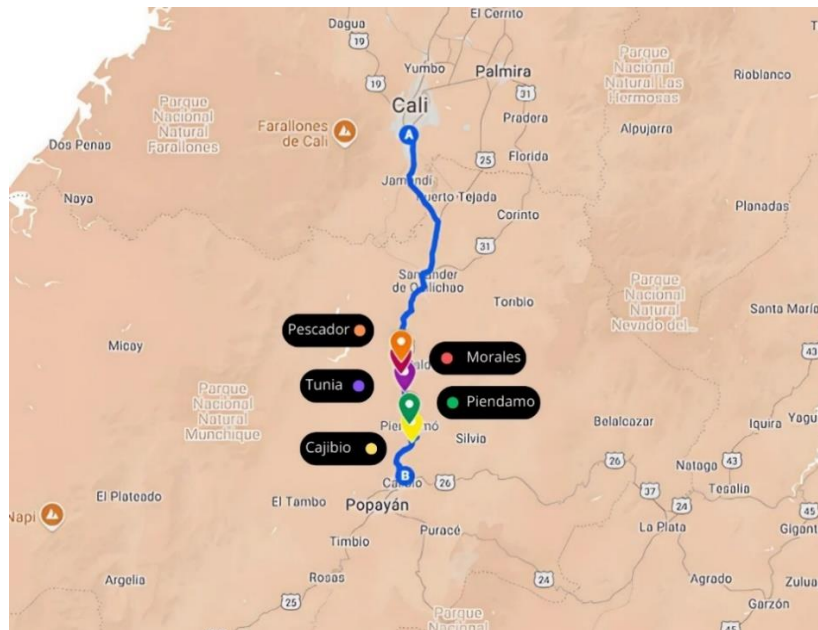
El Cerrito
Dagua
19
Yumbo
Palmira
Parque Nacional Natural Las Hermosas
Rioblanco
19
Cali
31
Parque Nacional Natural Farallones
Farallones de Cali
Pradera
Alpujarra
A
Dos Penas
25
Florida
Jamundí
Puerto Tejada
Naya
Corinto
Planadas
31
Santander de Quilichao
Parque Nacional Natural Nevado del...
Toribio
Santa María
Pescador
Micay
Morales
Tunia
Parque Nacional Natural Munchique
Piendamo
Belalcazar
Iquira
Yaguará
Cajibio
Piendamó
Silvia
26
Natagá
43
B
Cajibío
26
El Plateado
37
Tesalia
45
Napi
El Tambo
Popayán
Puracé
La Plata
Gigante
Timbio
Argelia
Rosas
24
Agrado
Zuluaga
25
Garzón
Parque Nacional